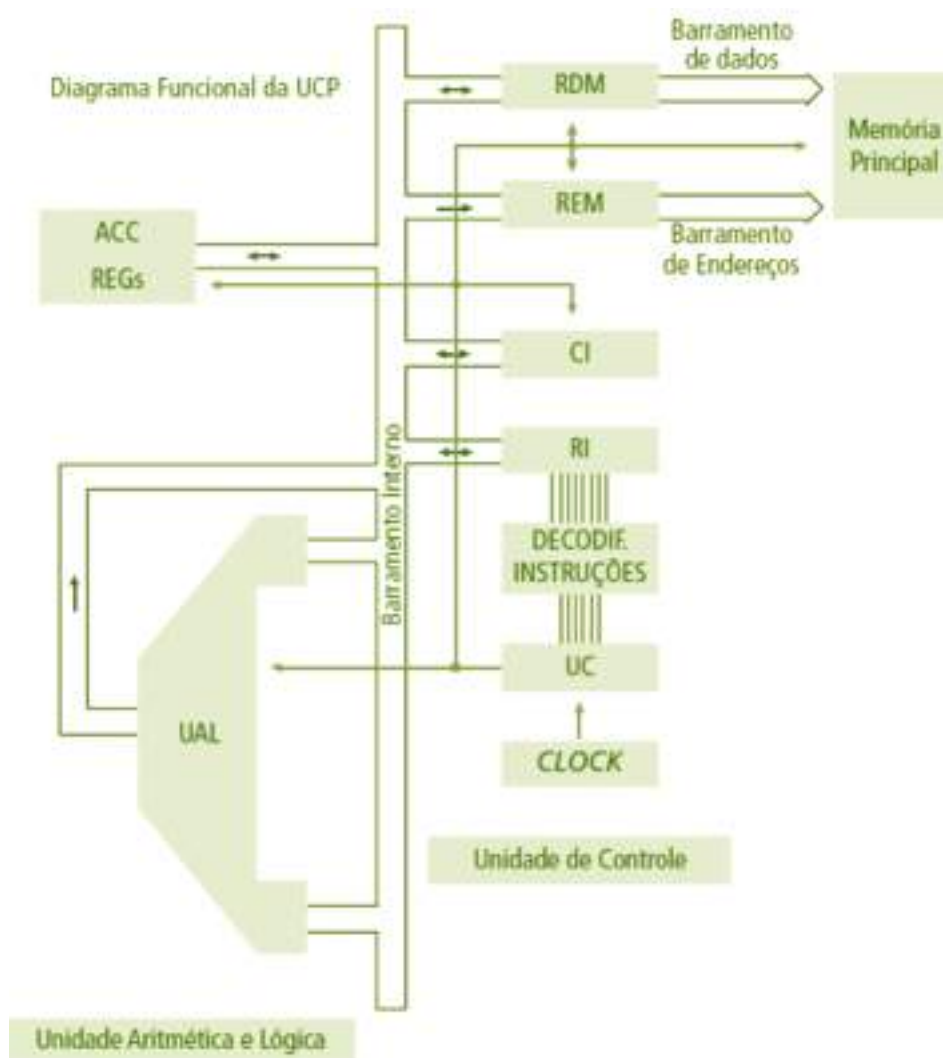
Diagrama Funcional da UCP

Barramento de dados

RDM

Memória Principal

REM

Barramento de Endereços

ACC

REGs

CI

RI

Barramento Interno

DECODIF. INSTRUÇÕES

UC

UAL

CLOCK

Unidade de Controle

Unidade Aritmética e Lógica